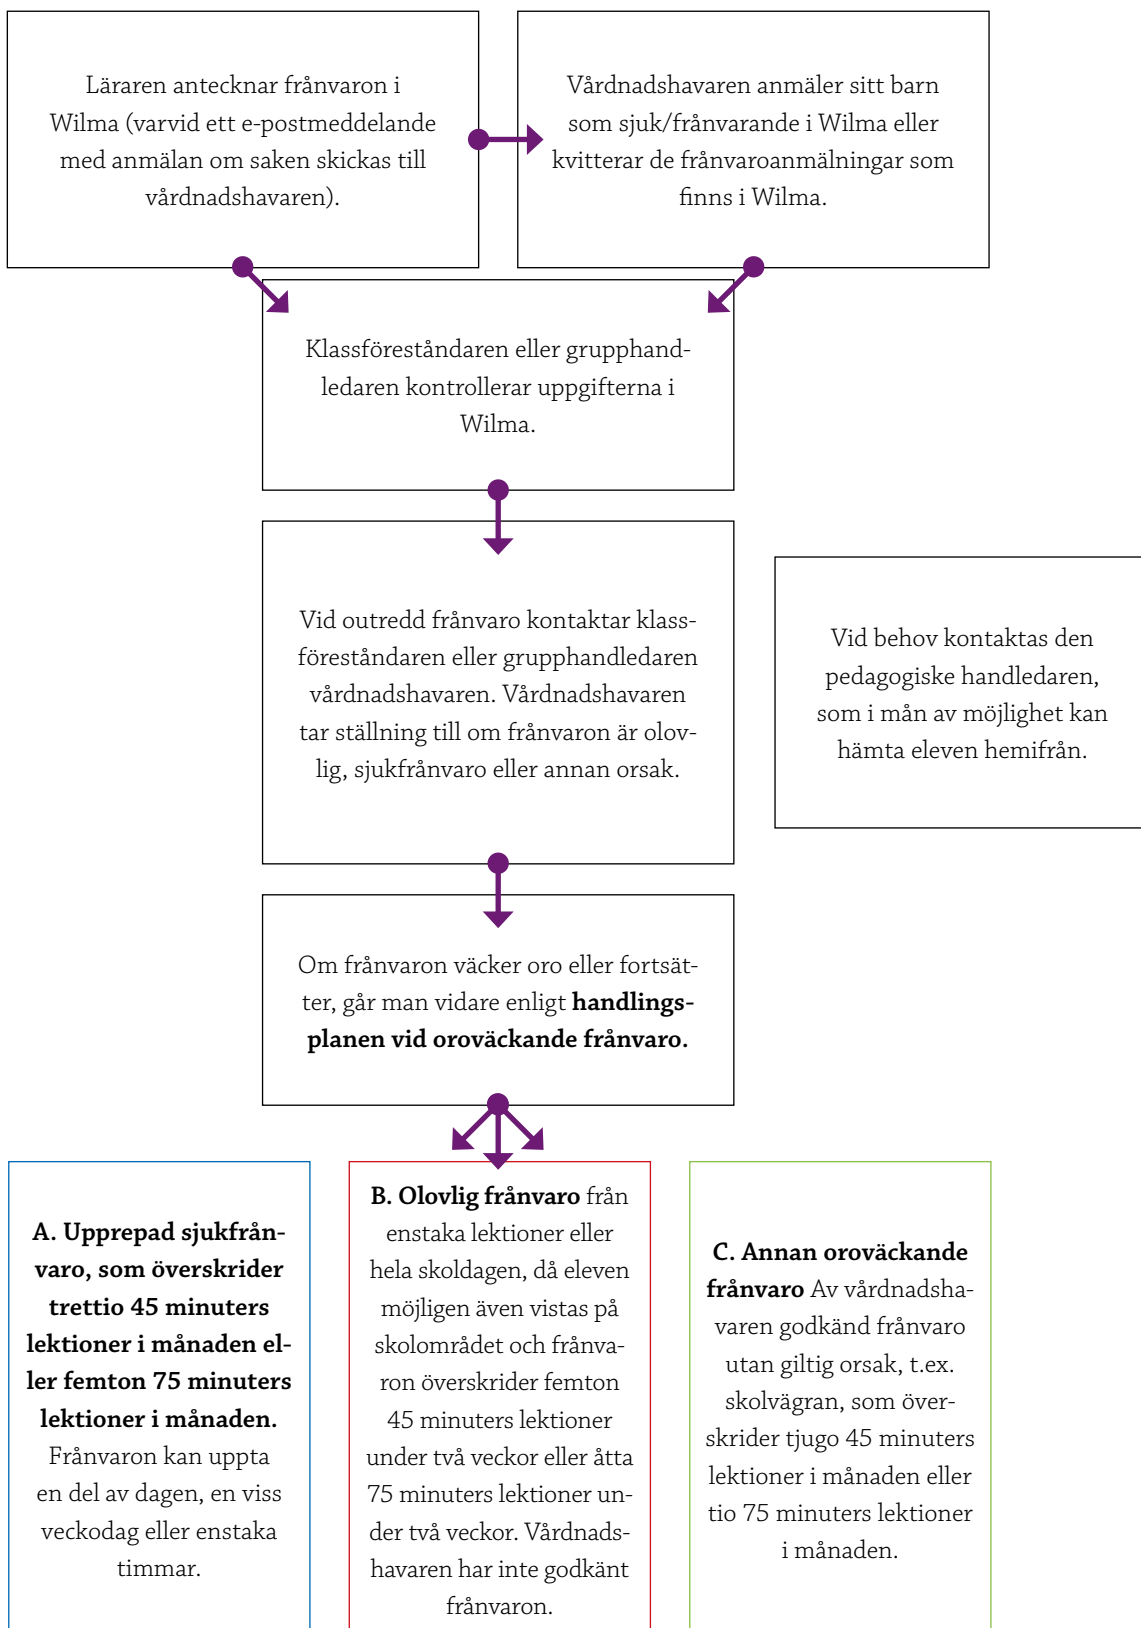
Läraren antecknar frånvaron i Wilma (varvid ett e-postmeddelande med anmälan om saken skickas till vårdnadshavaren).

Vårdnadshavaren anmäler sitt barn som sjuk/frånvarande i Wilma eller kvitterar de frånvaroanmälningar som finns i Wilma.

Klassföreståndaren eller grupphandledaren kontrollerar uppgifterna i Wilma.

Vid outredd frånvaro kontaktar klassföreståndaren eller grupphandledaren vårdnadshavaren. Vårdnadshavaren tar ställning till om frånvaron är olovlig, sjukfrånvaro eller annan orsak.

Vid behov kontaktas den pedagogiske handledaren, som i mån av möjlighet kan hämta eleven hemifrån.

Om frånvaron väcker oro eller fortsätter, går man vidare enligt **handlingsplanen vid oroväckande frånvaro.**

**A. Upprepad sjukfrånvaro, som överskrider trettio 45 minuters lektioner i månaden eller femton 75 minuters lektioner i månaden.** Frånvaron kan uppta en del av dagen, en viss veckodag eller enstaka timmar.

**B. Olovlig frånvaro** från enstaka lektioner eller hela skoldagen, då eleven möjligen även vistas på skolområdet och frånvaron överskrider femton 45 minuters lektioner under två veckor eller åtta 75 minuters lektioner under två veckor. Vårdnadshavaren har inte godkänt frånvaron.

**C. Annan oroväckande frånvaro** Av vårdnadshavaren godkänd frånvaro utan giltig orsak, t.ex. skolvägran, som överskrider tjugo 45 minuters lektioner i månaden eller tio 75 minuters lektioner i månaden.